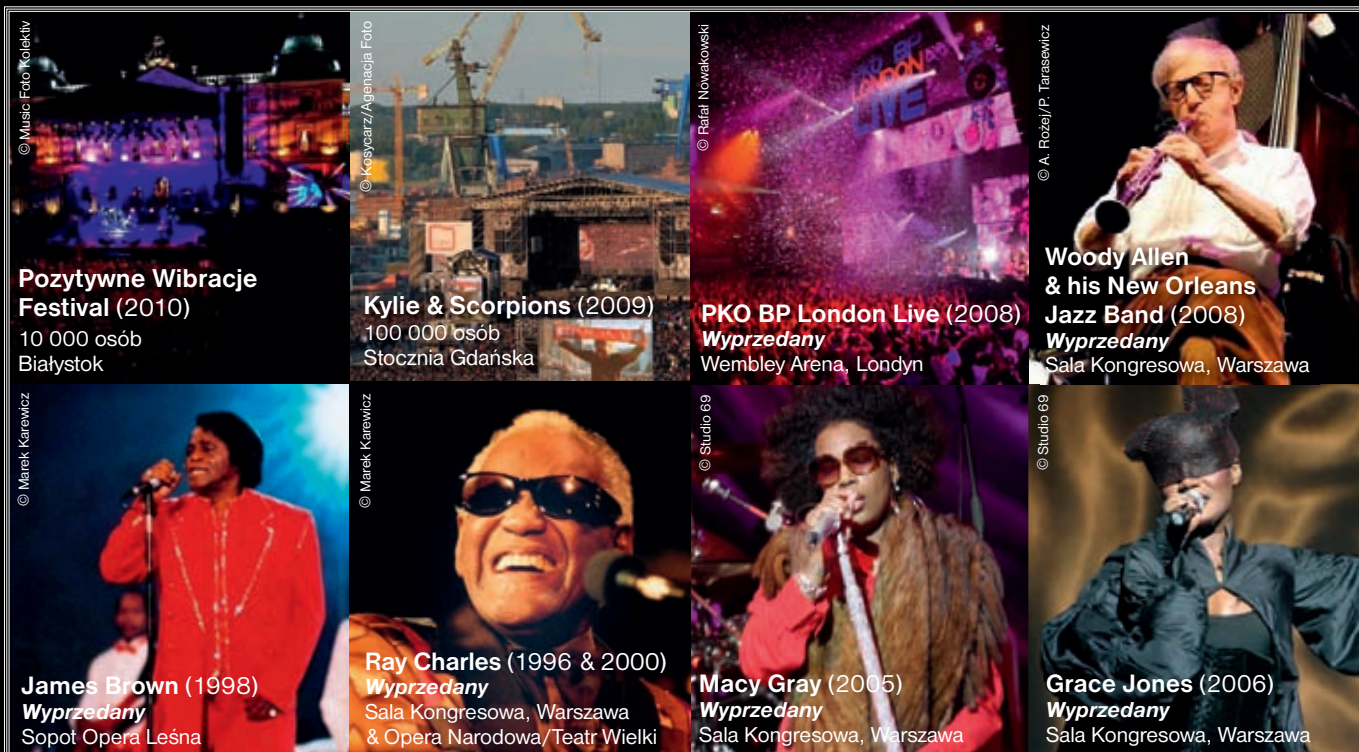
© Music Foto Kolektiv

Pozytywne Wibracje Festival (2010)
10 000 osób
Białystok

© Kosycarz/Agencja Foto

Kylie & Scorpions (2009)
100 000 osób
Stocznia Gdańska

© Rafał Nowakowski

PKO BP London Live (2008)
Wyprzedany
Wembley Arena, Londyn

© A. Rożej/P. Tarasewicz

Woody Allen & his New Orleans Jazz Band (2008)
Wyprzedany
Sala Kongresowa, Warszawa

© Marek Karewicz

James Brown (1998)
Wyprzedany
Sopot Opera Leśna

© Marek Karewicz

Ray Charles (1996 & 2000)
Wyprzedany
Sala Kongresowa, Warszawa & Opera Narodowa/Teatr Wielki

© Studio 69

Macy Gray (2005)
Wyprzedany
Sala Kongresowa, Warszawa

© Studio 69

Grace Jones (2006)
Wyprzedany
Sala Kongresowa, Warszawa